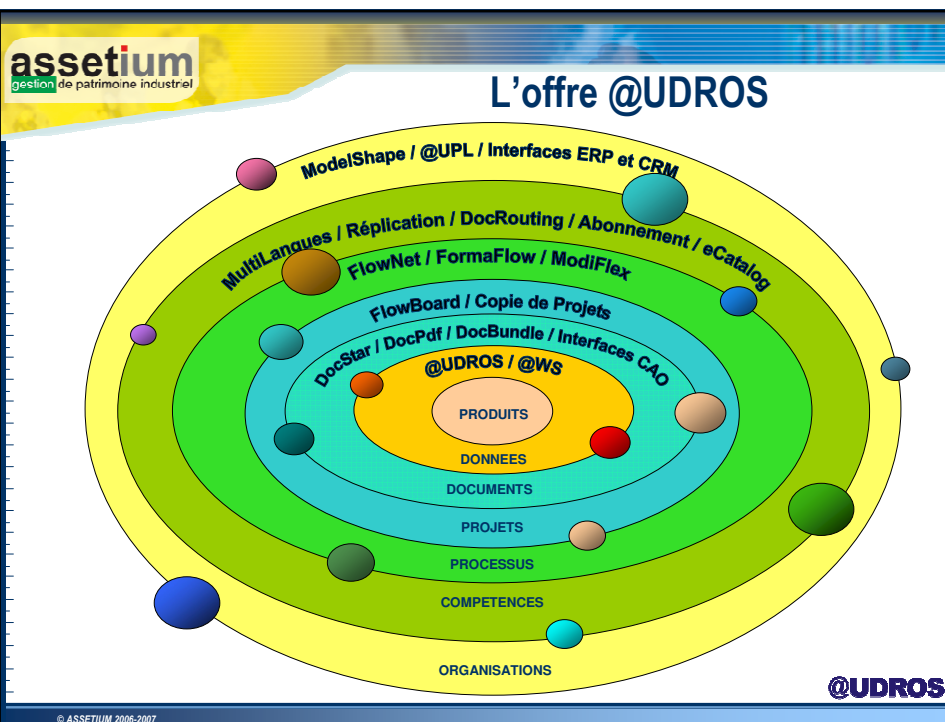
assetium
gestion de patrimoine industriel

L'offre @UDROS

ModelShape / @UPL / Interfaces ERP et CRM

MultiLangues / Réplication / DocRouting / Abonnement / eCatalog

FlowNet / FormaFlow / ModiFlex

FlowBoard / Copie de Projets

DocStar / DocPdf / DocBundle / Interfaces CAO

@UDROS / @WS

PRODUITS

DONNEES

DOCUMENTS

PROJETS

PROCESSUS

COMPETENCES

ORGANISATIONS

@UDROS

© ASSETIUM 2006-2007